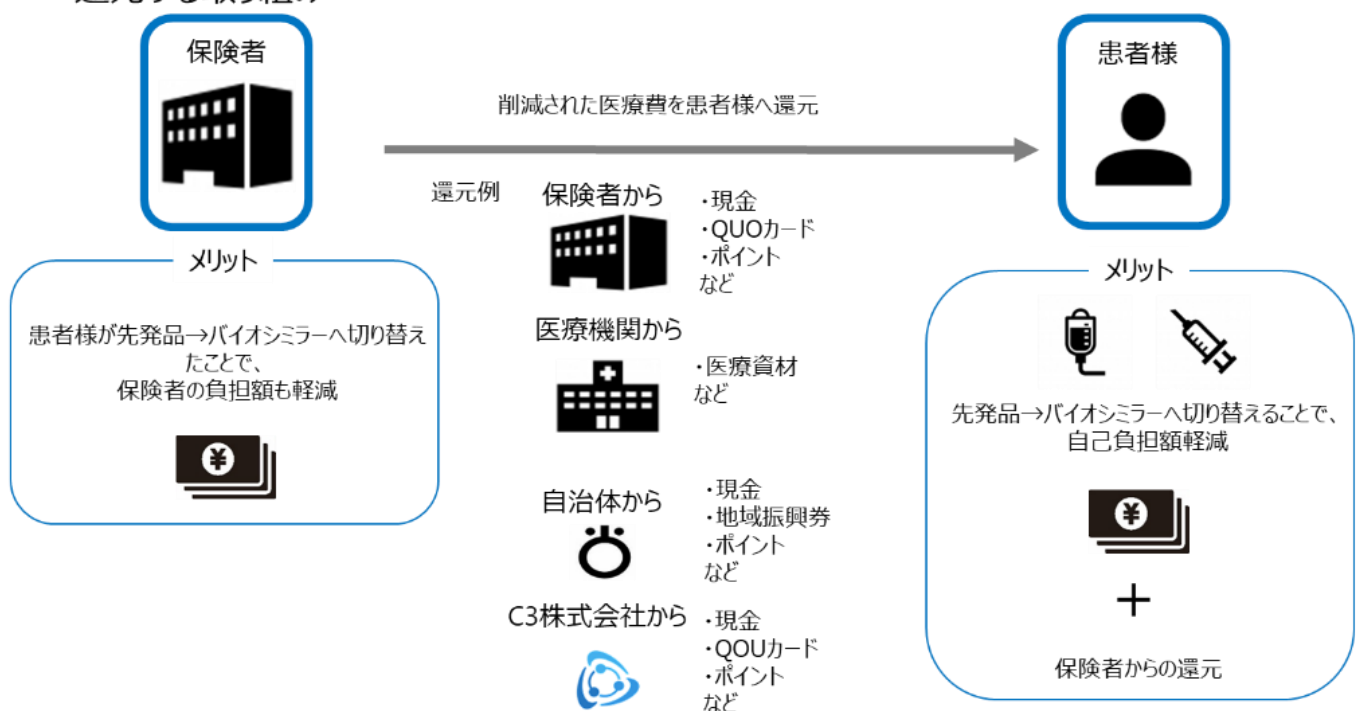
保険者

削減された医療費を患者様へ還元

患者様

還元例

保険者から
・現金
・QUOカード
・ポイント
など

医療機関から
・医療資材
など

自治体から
・現金
・地域振興券
・ポイント
など

C3株式会社から
・現金
・QOUカード
・ポイント
など

メリット

患者様が先発品→バイオシミラーへ切り替えたことで、
保険者の負担額も軽減

メリット

先発品→バイオシミラーへ切り替えることで、
自己負担額軽減

＋

保険者からの還元